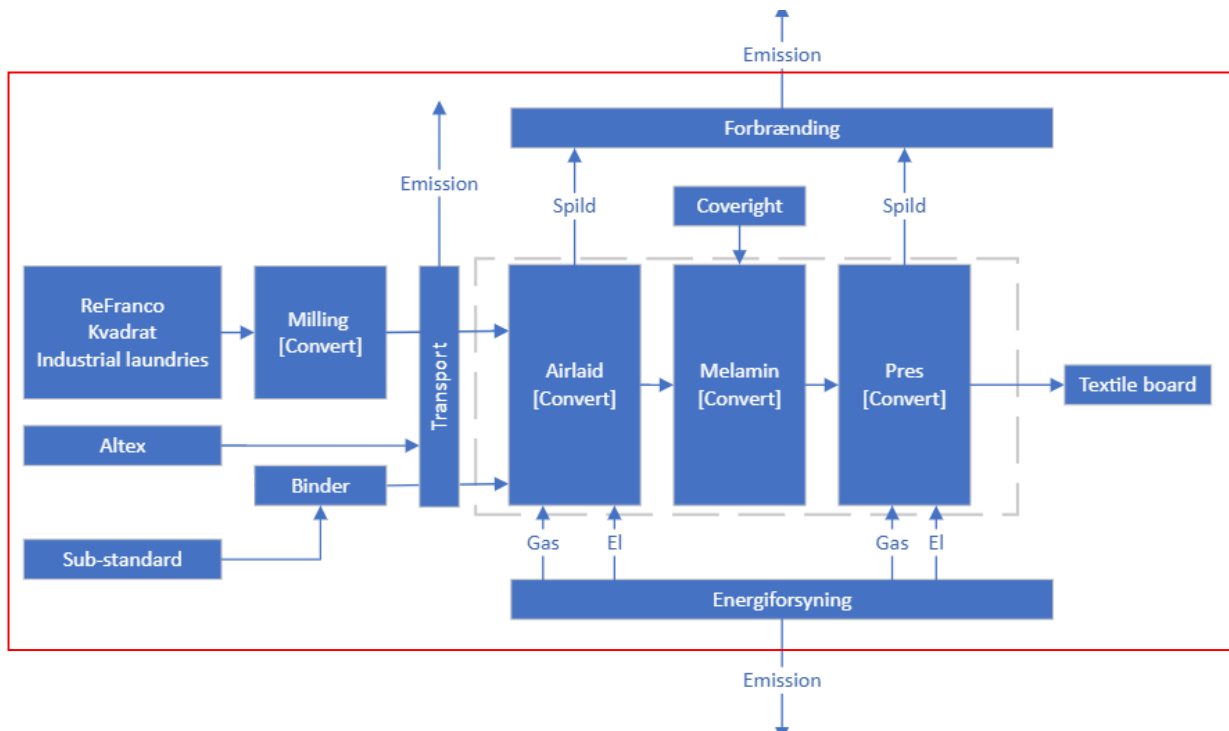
Emission

Forbrænding

Emission

Spild

Coveright

Spild

ReFranco
Kvadrat
Industrial laundries

Milling
[Convert]

Transport

Airlaid
[Convert]

Melamin
[Convert]

Pres
[Convert]

Textile board

Altex

Binder

Sub-standard

Gas

El

Gas

El

Energiforsyning

Emission